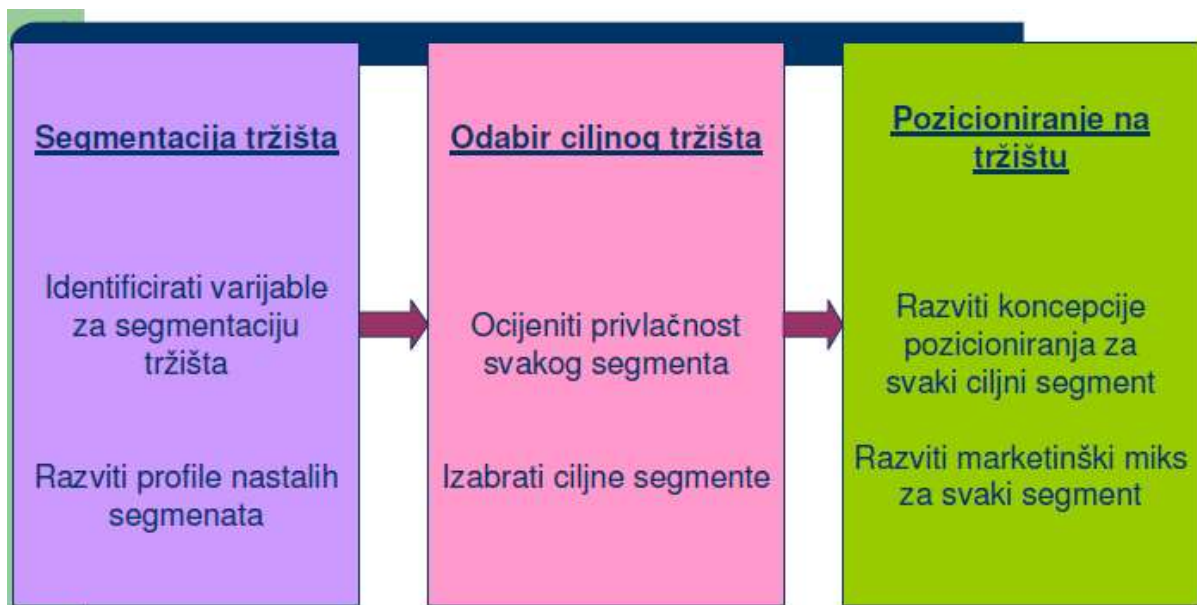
Segmentacija tržišta

Identificirati varijable za segmentaciju tržišta

Razviti profile nastalih segmenata

Odabir ciljnog tržišta

Ocijeniti privlačnost svakog segmenta

Izabrati ciljne segmente

Pozicioniranje na tržištu

Razviti koncepcije pozicioniranja za svaki ciljni segment

Razviti marketinški miks za svaki segment